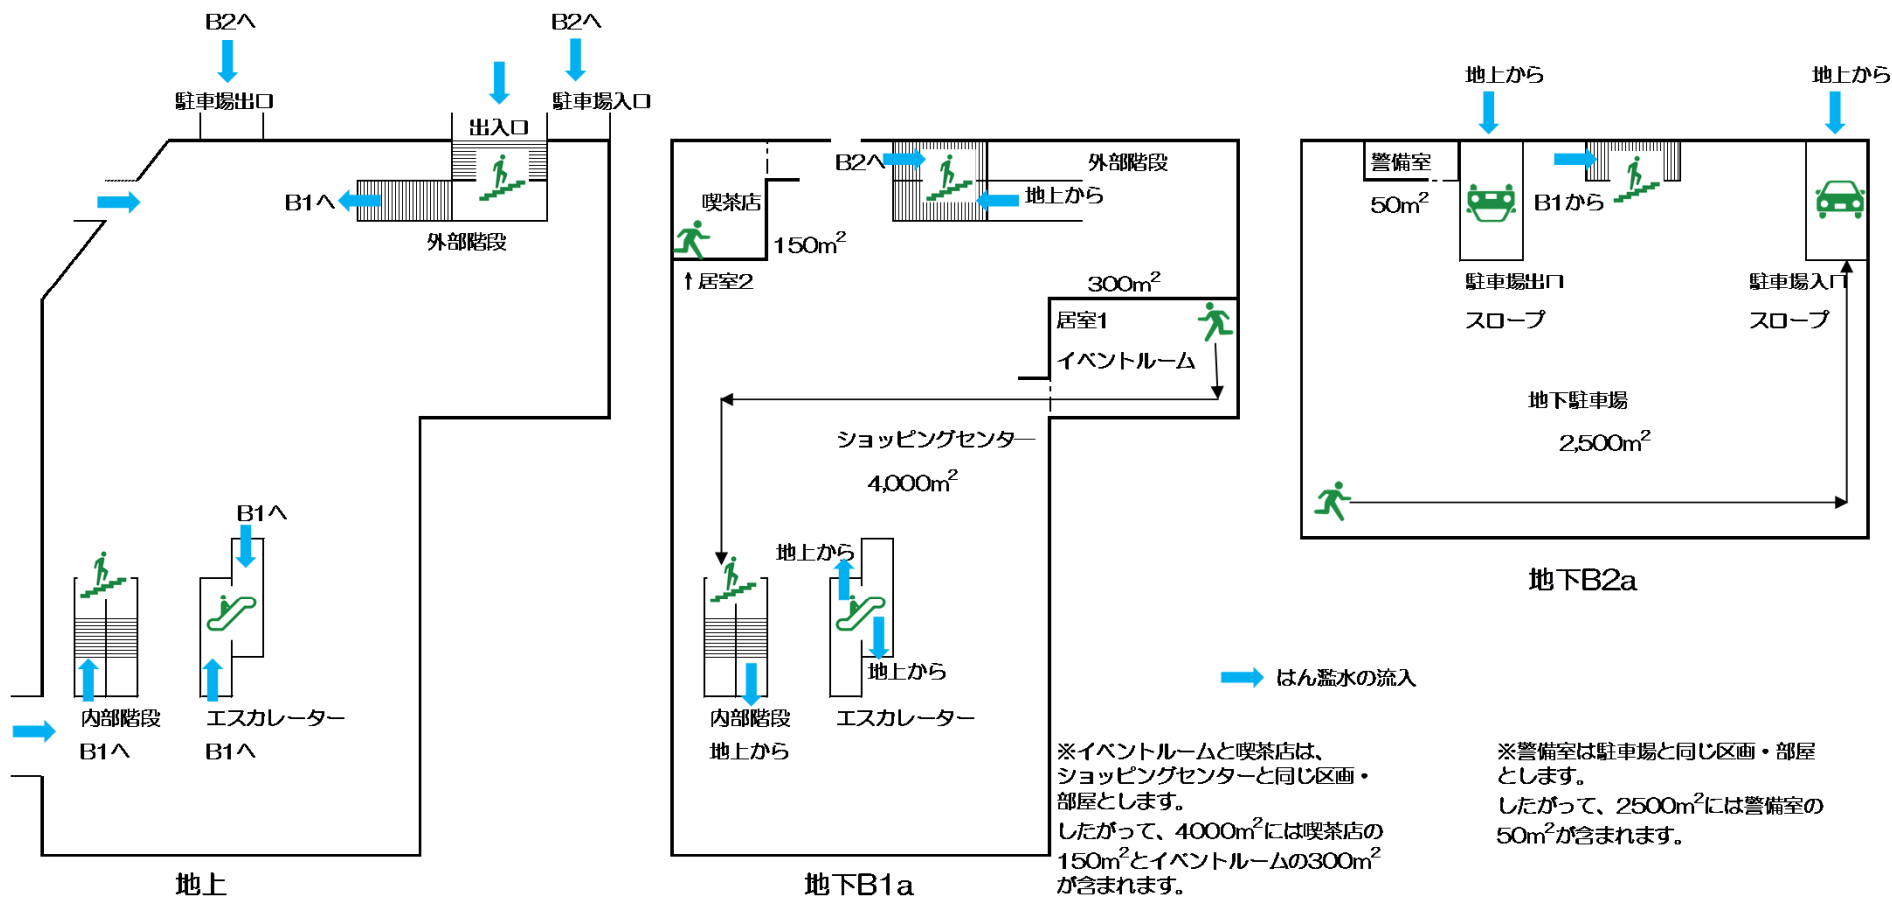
B2へ
B2へ
駐車場出口
出入口
駐車場入口
B1へ
外部階段
B1へ
内部階段
B1へ
エスカレーター
B1へ
地上

喫茶店
B2へ
外部階段
地上から
150m$^2$
↑居室2
300m$^2$
居室1
イベントルーム
ショッピングセンター
4,000m$^2$
地上から
地上から
内部階段
地上から
エスカレーター
地下B1a

地上から
地上から
警備室
50m$^2$
B1から
駐車場出口
スロープ
駐車場入口
スロープ
地下駐車場
2,500m$^2$
地下B2a

はん濫水の流入

※イベントルームと喫茶店は、ショッピングセンターと同じ区画・部屋とします。
したがって、4000m$^2$には喫茶店の150m$^2$とイベントルームの300m$^2$が含まれます。

※警備室は駐車場と同じ区画・部屋とします。
したがって、2500m$^2$には警備室の50m$^2$が含まれます。